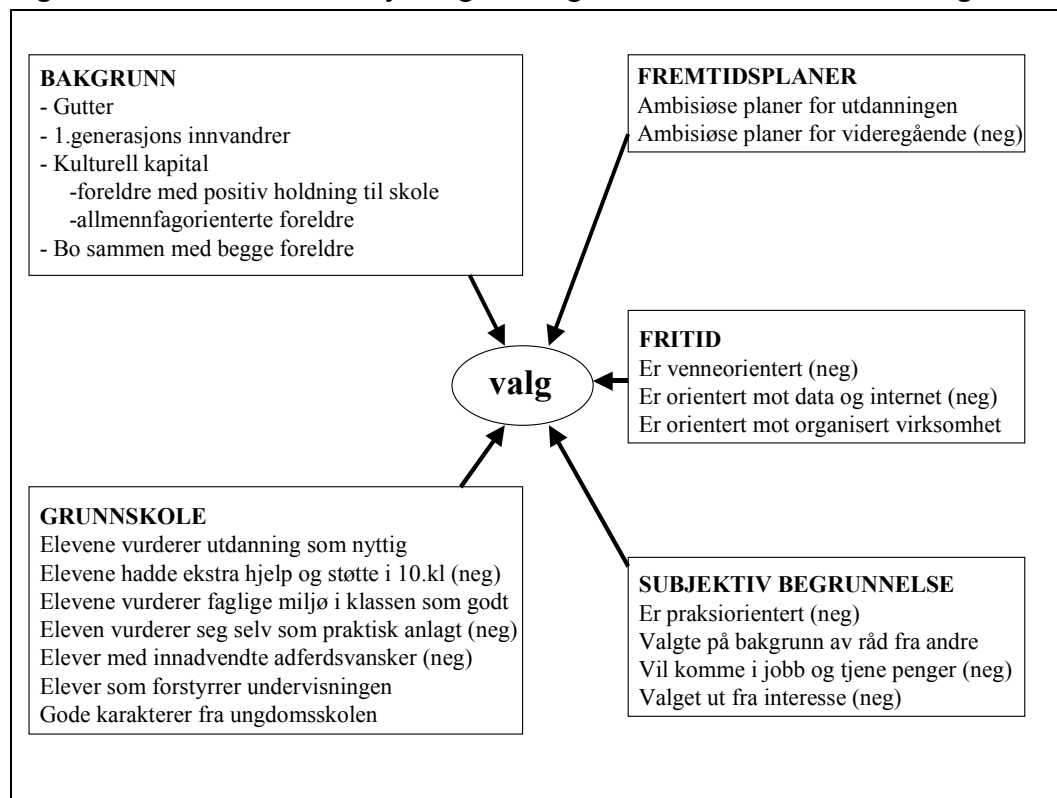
BAKGRUNN
- Gutter
- 1.generasjons innvandrer
- Kulturell kapital
-foreldre med positiv holdning til skole
-allmennfagorienterte foreldre
- Bo sammen med begge foreldre

FREMTIDSPLANER
Ambisiøse planer for utdanningen
Ambisiøse planer for videregående (neg)

valg

FRITID
Er venneorientert (neg)
Er orientert mot data og internet (neg)
Er orientert mot organisert virksomhet

GRUNNSKOLE
Elevene vurderer utdanning som nyttig
Elevene hadde ekstra hjelp og støtte i 10.kl (neg)
Elevene vurderer faglige miljø i klassen som godt
Eleven vurderer seg selv som praktisk anlagt (neg)
Elever med innadvendte adferdsvansker (neg)
Elever som forstyrrer undervisningen
Gode karakterer fra ungdomsskolen

SUBJEKTIV BEGRUNNELSE
Er praksiorientert (neg)
Valgte på bakgrunn av råd fra andre
Vil komme i jobb og tjene penger (neg)
Valget ut fra interesse (neg)